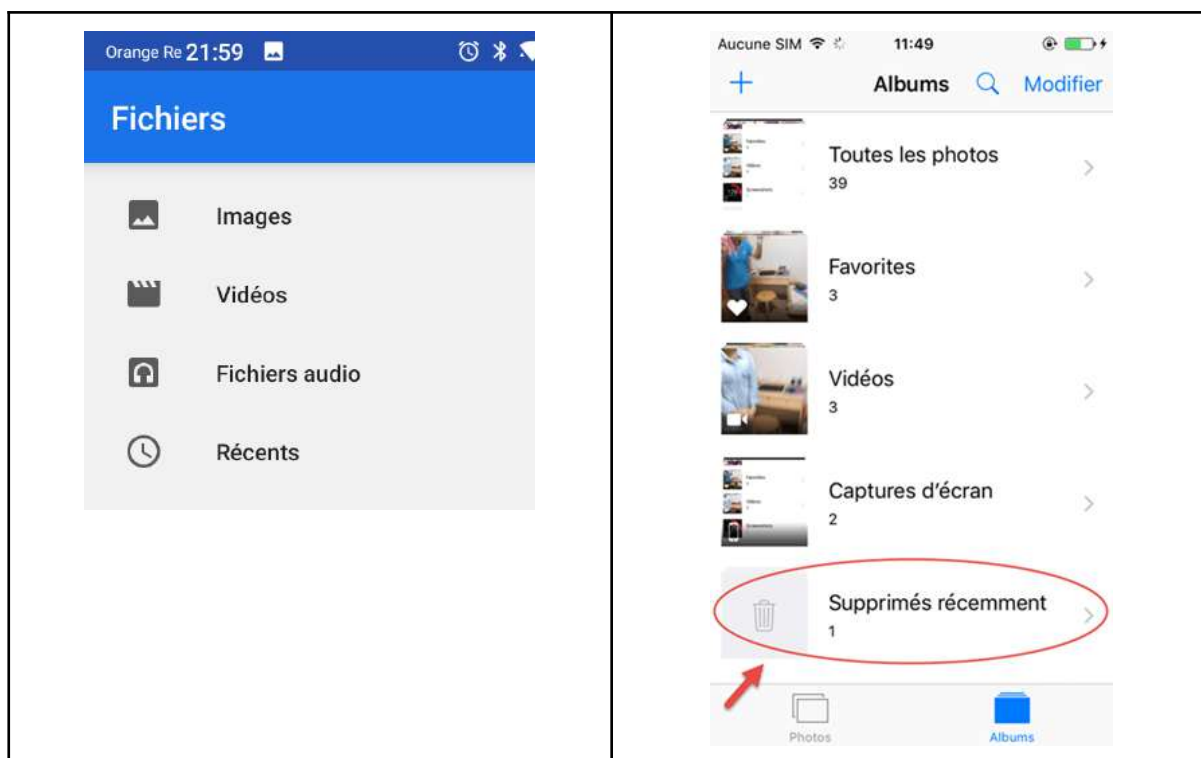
Orange Re 21:59

Fichiers

Images

Vidéos

Fichiers audio

Récents

Aucune SIM 11:49

+ Albums Modifier

Toutes les photos
39

Favorites
3

Vidéos
3

Captures d'écran
2

Supprimés récemment
1

Photos Albums